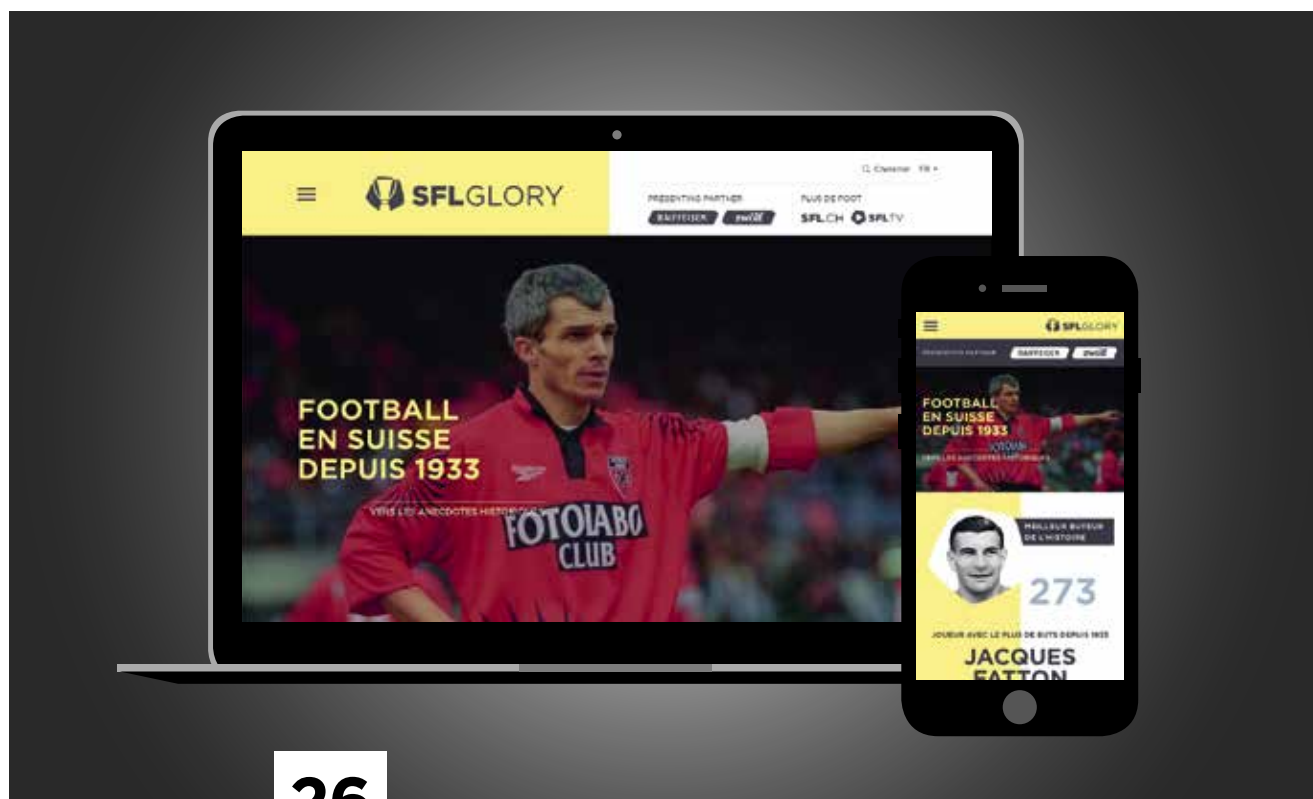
SFLGLORY

Chercher FR

PRESENTING PARTNER
RAIFFEISEN zwei

PLUS DE FOOT
SFL.CH SFL.TV

FOOTBALL
EN SUISSE
DEPUIS 1933

VERS LES ANECDOTES HISTORIQUES

FOTOLABO
CLUB

SFLGLORY

PRESENTING PARTNER RAIFFEISEN zwei

FOOTBALL
EN SUISSE
DEPUIS 1933

VERS LES ANECDOTES HISTORIQUES

MEILLEUR BUTEUR DE L'HISTOIRE

273

JOUEUR AVEC LE PLUS DE BUTS DEPUIS 1933

JACQUES
FATTON

26